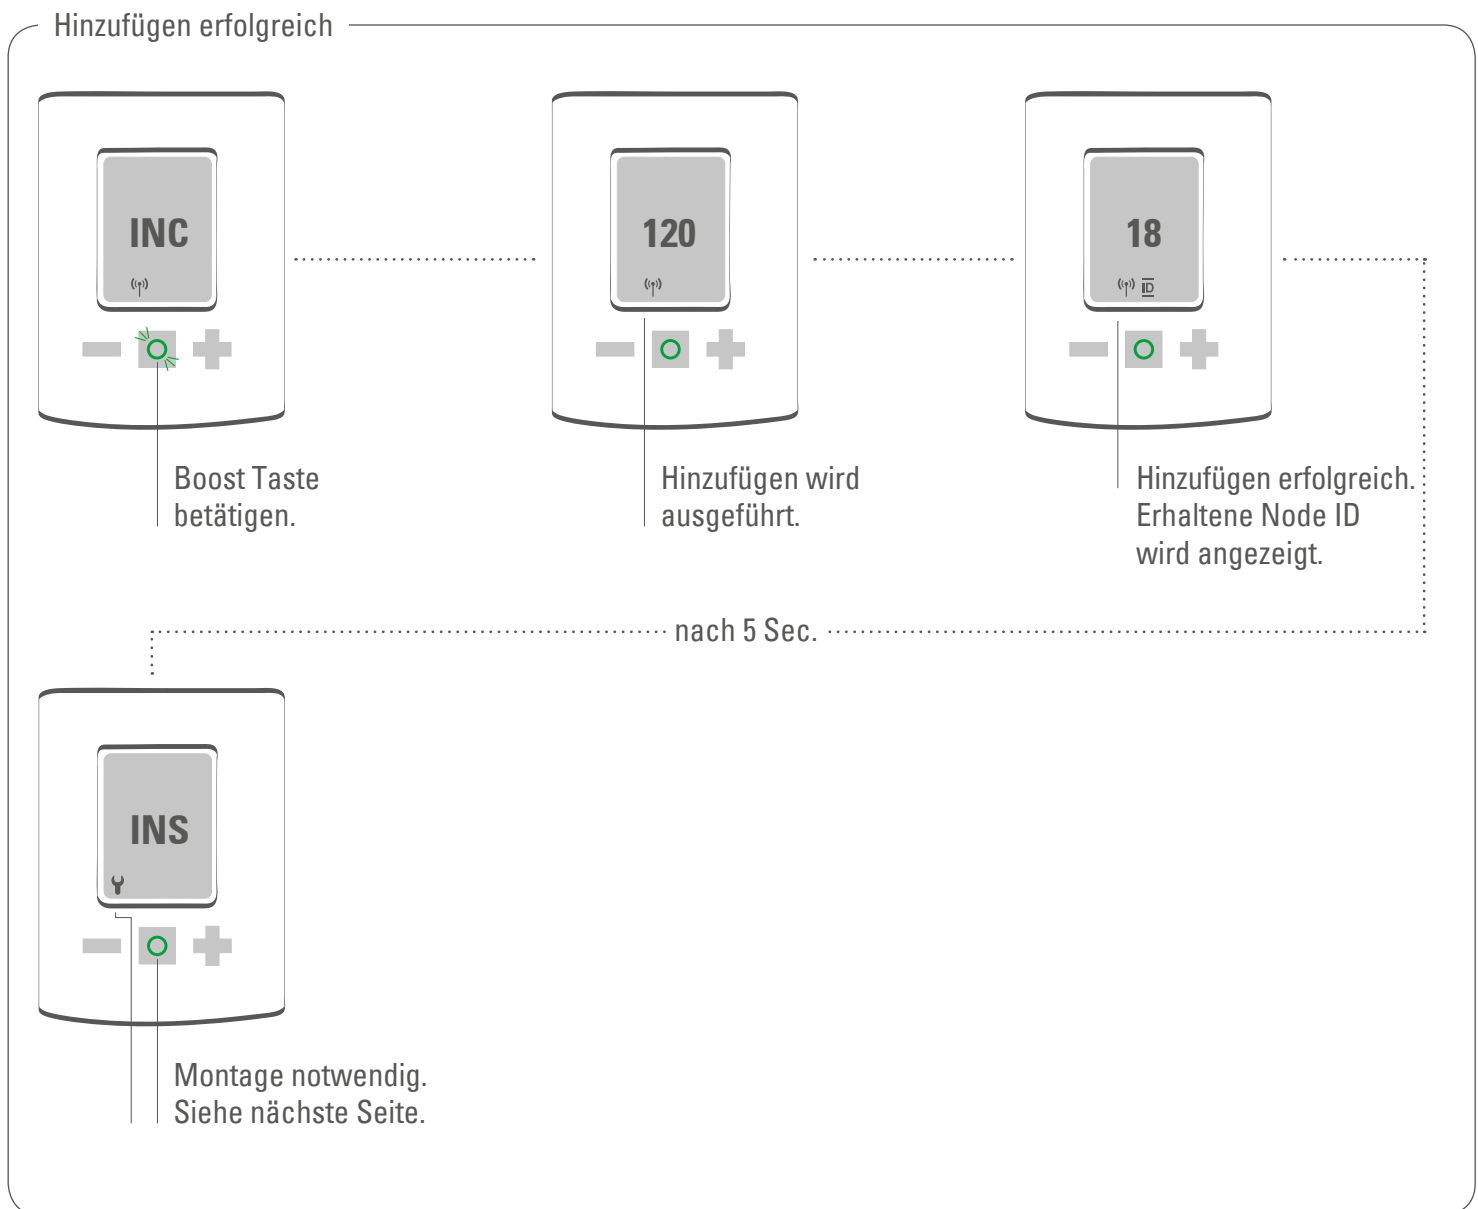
Hinzufügen erfolgreich

INC

Boost Taste betätigen.

120

Hinzufügen wird ausgeführt.

18

ID

Hinzufügen erfolgreich. Erhaltene Node ID wird angezeigt.

nach 5 Sec.

INS

Montage notwendig. Siehe nächste Seite.